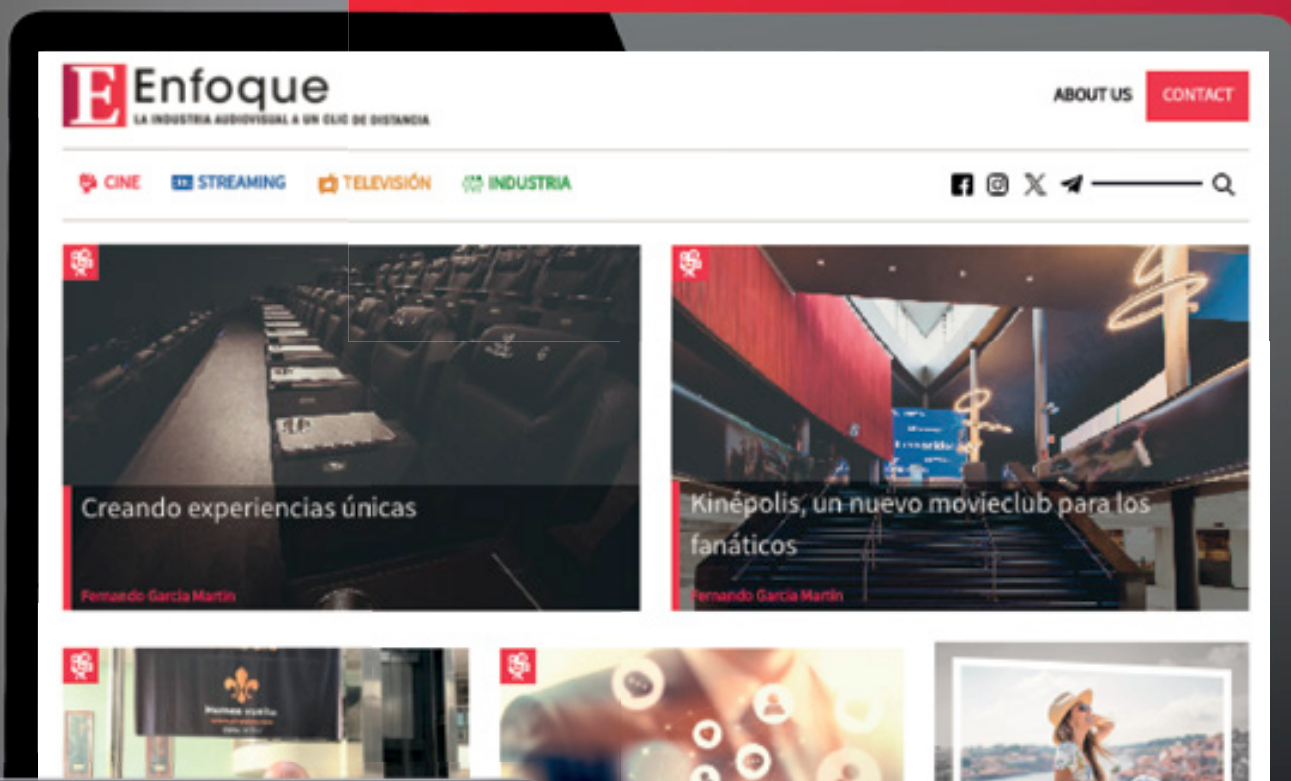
E Enfoque
LA INDUSTRIA AUDIOVISUAL A UN CLIC DE DISTANCIA

ABOUT US
CONTACT

CINE
STREAMING
TELEVISIÓN
INDUSTRIA

Creando experiencias únicas
Fernando Garcia Martin

Kinépolis, un nuevo movieclub para los fanáticos
Fernando Garcia Martin